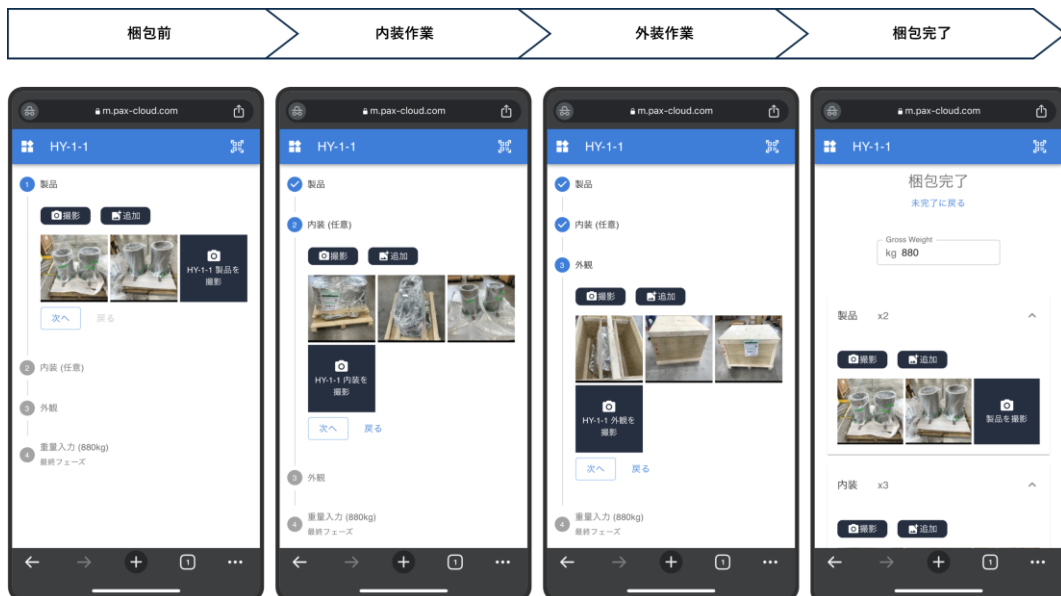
梱包前

内装作業

外装作業

梱包完了

m.pax-cloud.com

HY-1-1

1 製品

撮影 追加

HY-1-1 製品を撮影

次へ 戻る

2 内装 (任意)

3 外観

4 重量入力 (880kg)
最終フェーズ

m.pax-cloud.com

HY-1-1

製品

2 内装 (任意)

撮影 追加

HY-1-1 内装を撮影

次へ 戻る

3 外観

4 重量入力 (880kg)
最終フェーズ

m.pax-cloud.com

HY-1-1

製品

内装 (任意)

3 外観

撮影 追加

HY-1-1 外観を撮影

次へ 戻る

4 重量入力 (880kg)
最終フェーズ

m.pax-cloud.com

HY-1-1

梱包完了

未完了に戻る

Gross Weight
kg 880

製品 x2

撮影 追加

製品を撮影

内装 x3

撮影 追加

1